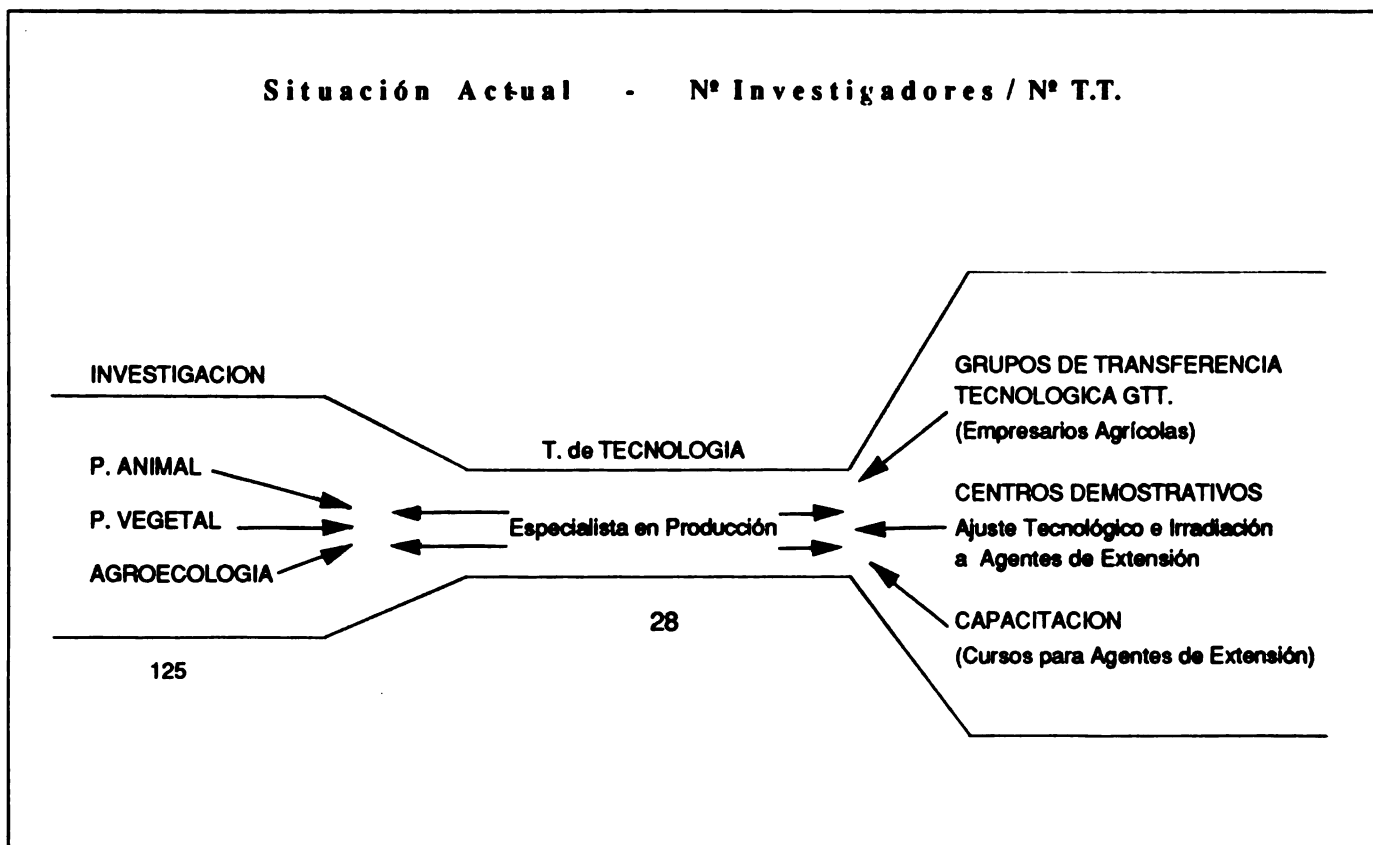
Situación Actual - Nº Investigadores / Nº T.T.

INVESTIGACION

P. ANIMAL

P. VEGETAL

AGROECOLOGIA

125

T. de TECNOLOGIA

Especialista en Producción

28

GRUPOS DE TRANSFERENCIA TECNOLOGICA GTT.
(Empresarios Agrícolas)

CENTROS DEMOSTRATIVOS
Ajuste Tecnológico e Irradiación a Agentes de Extensión

CAPACITACION
(Cursos para Agentes de Extensión)